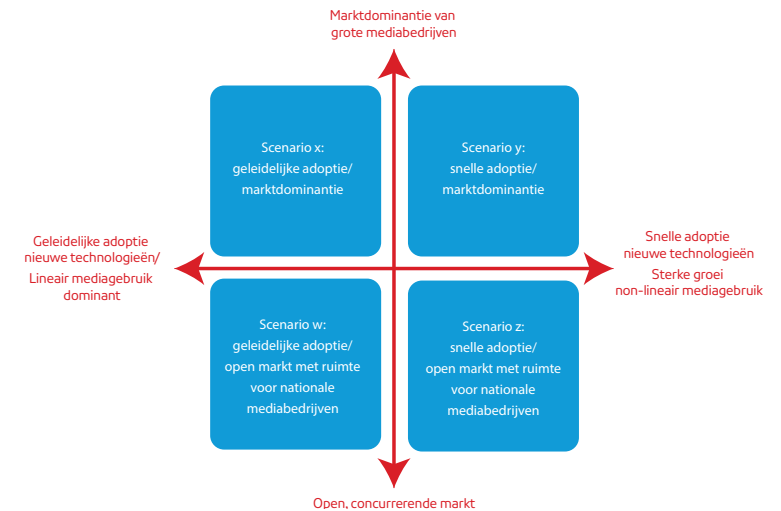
Marktdominantie van grote mediabedrijven

Scenario x: geleidelijke adoptie/ marktdominantie

Scenario y: snelle adoptie/ marktdominantie

Geleidelijke adoptie nieuwe technologieën/

Lineair mediagebruik dominant

Snelle adoptie nieuwe technologieën

Sterke groei non-lineair mediagebruik

Scenario w: geleidelijke adoptie/ open markt met ruimte voor nationale mediabedrijven

Scenario z: snelle adoptie/ open markt met ruimte voor nationale mediabedrijven

Open, concurrerende markt